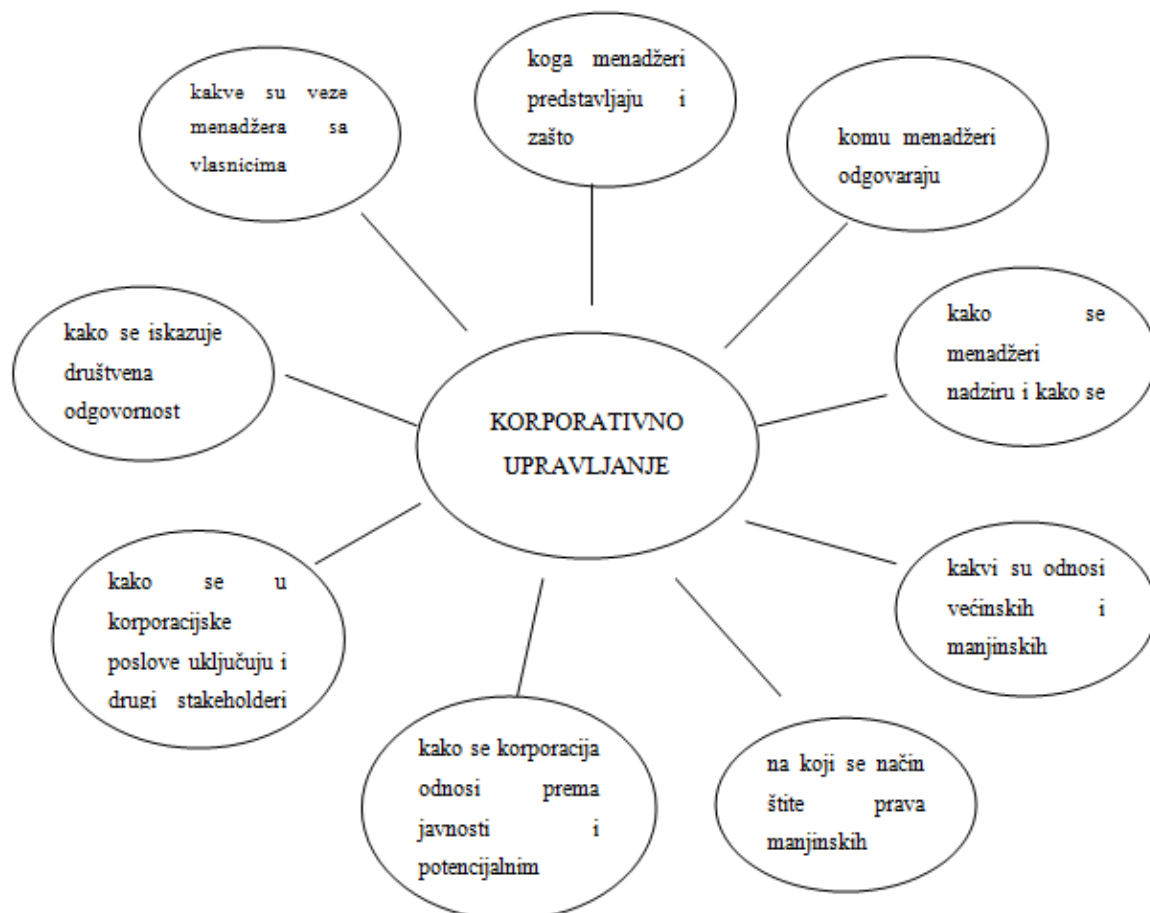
kakve su veze menadžera sa vlasnicima

koga menadžeri predstavljaju i zašto

komu menadžeri odgovaraju

kako se iskazuje društvena odgovornost

KORPORATIVNO UPRAVLJANJE

kako se menadžeri nadziru i kako se

kakvi su odnosi većinskih i manjinskih

kako se u korporacijske poslove uključuju i drugi stakeholderi

kako se korporacija odnosi prema javnosti i potencijalnim

na koji se način štite prava manjinskih